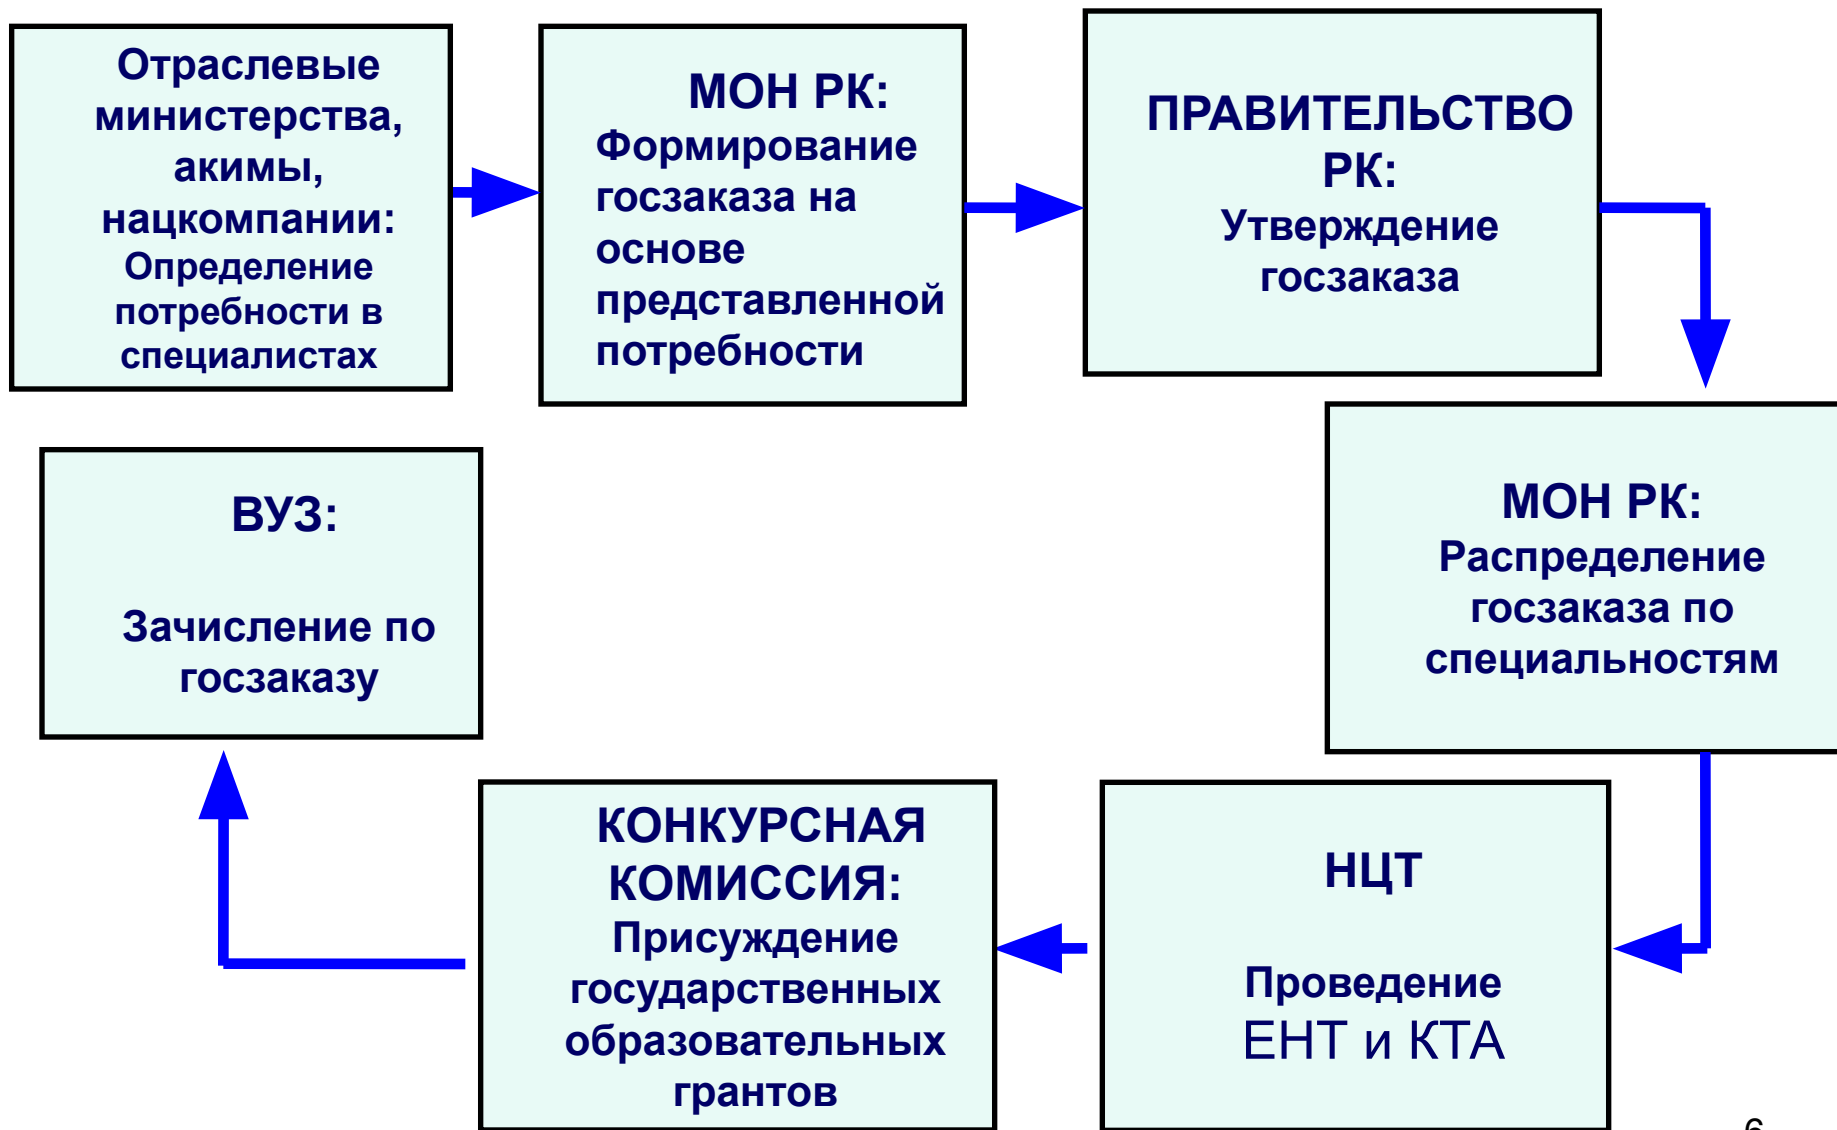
Отраслевые министерства, акимы, нацкомпании: Определение потребности в специалистах

МОН РК: Формирование госзаказа на основе представленной потребности

ПРАВИТЕЛЬСТВО РК: Утверждение госзаказа

МОН РК: Распределение госзаказа по специальностям

НЦТ

Проведение ЕНТ и КТА

КОНКУРСНАЯ КОМИССИЯ: Присуждение государственных образовательных грантов

ВУЗ:

Зачисление по госзаказу

6